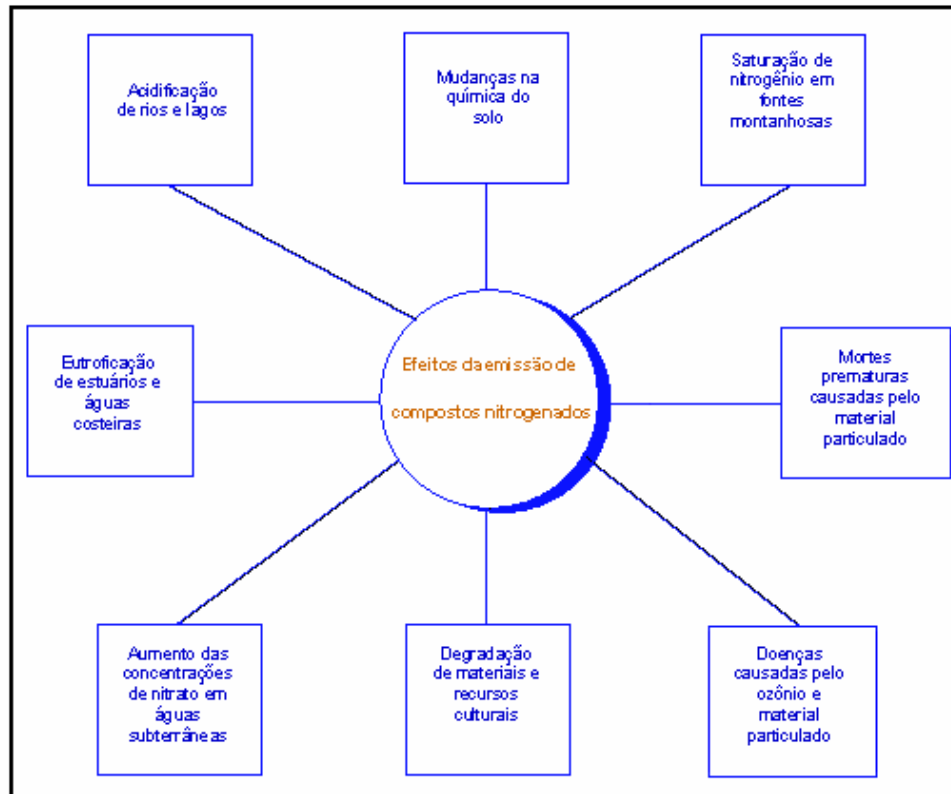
Acidificação de rios e lagos

Mudanças na química do solo

Saturação de nitrogênio em fontes montanhosas

Eutroficação de estuários e águas costeiras

Efeitos da emissão de compostos nitrogenados

Mortes prematuras causadas pelo material particulado

Aumento das concentrações de nitrato em águas subterrâneas

Degradação de materiais e recursos culturais

Doenças causadas pelo ozônio e material particulado